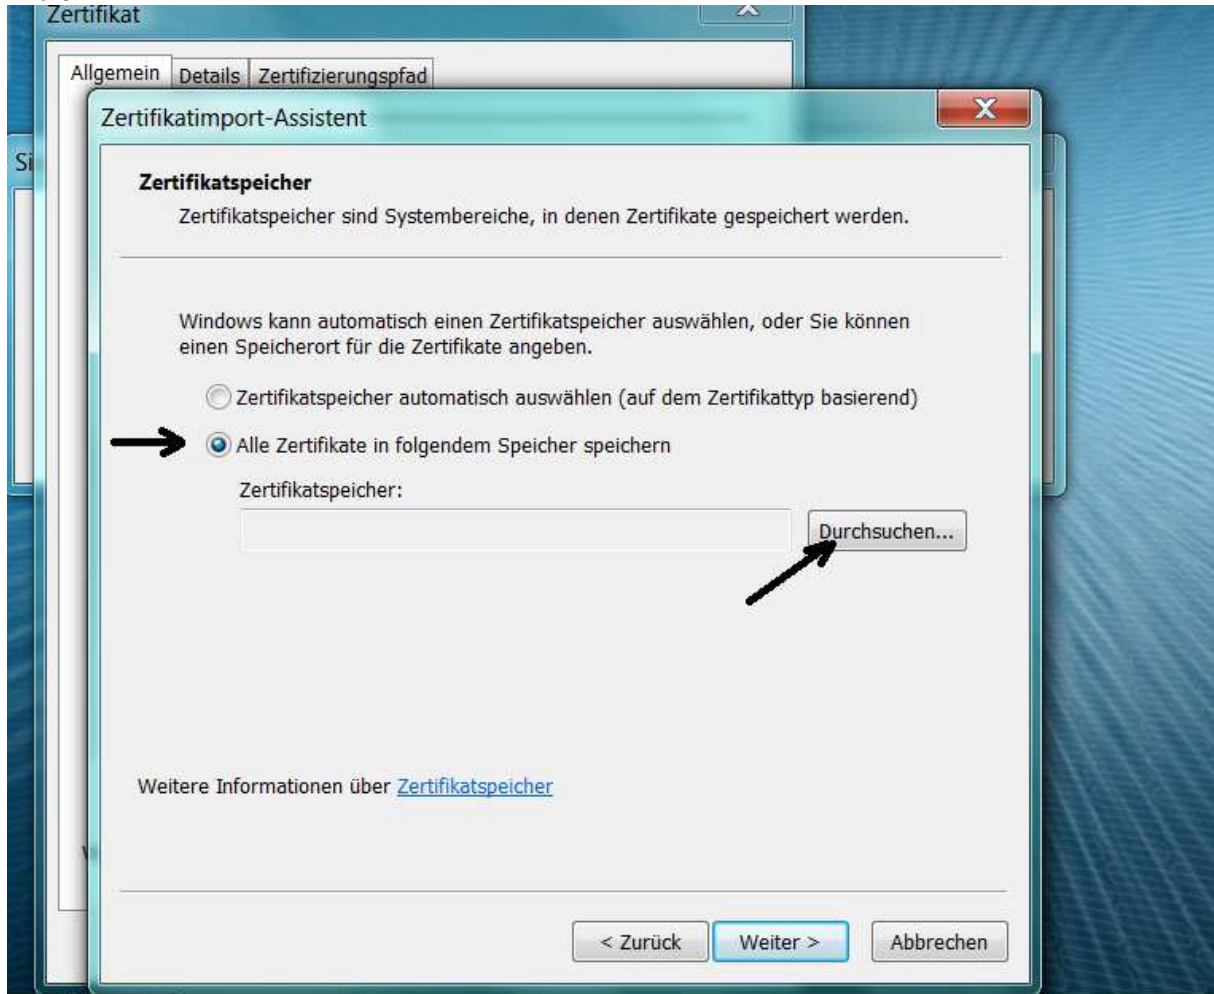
Zertifikat

Allgemein | Details | Zertifizierungspfad

Zertifikatimport-Assistent

Si

Zertifikatspeicher

Zertifikatspeicher sind Systembereiche, in denen Zertifikate gespeichert werden.

Windows kann automatisch einen Zertifikatspeicher auswählen, oder Sie können einen Speicherort für die Zertifikate angeben.

Zertifikatspeicher automatisch auswählen (auf dem Zertifikattyp basierend)

Alle Zertifikate in folgendem Speicher speichern

Zertifikatspeicher:

Durchsuchen...

Weitere Informationen über Zertifikatspeicher

< Zurück | Weiter > | Abbrechen